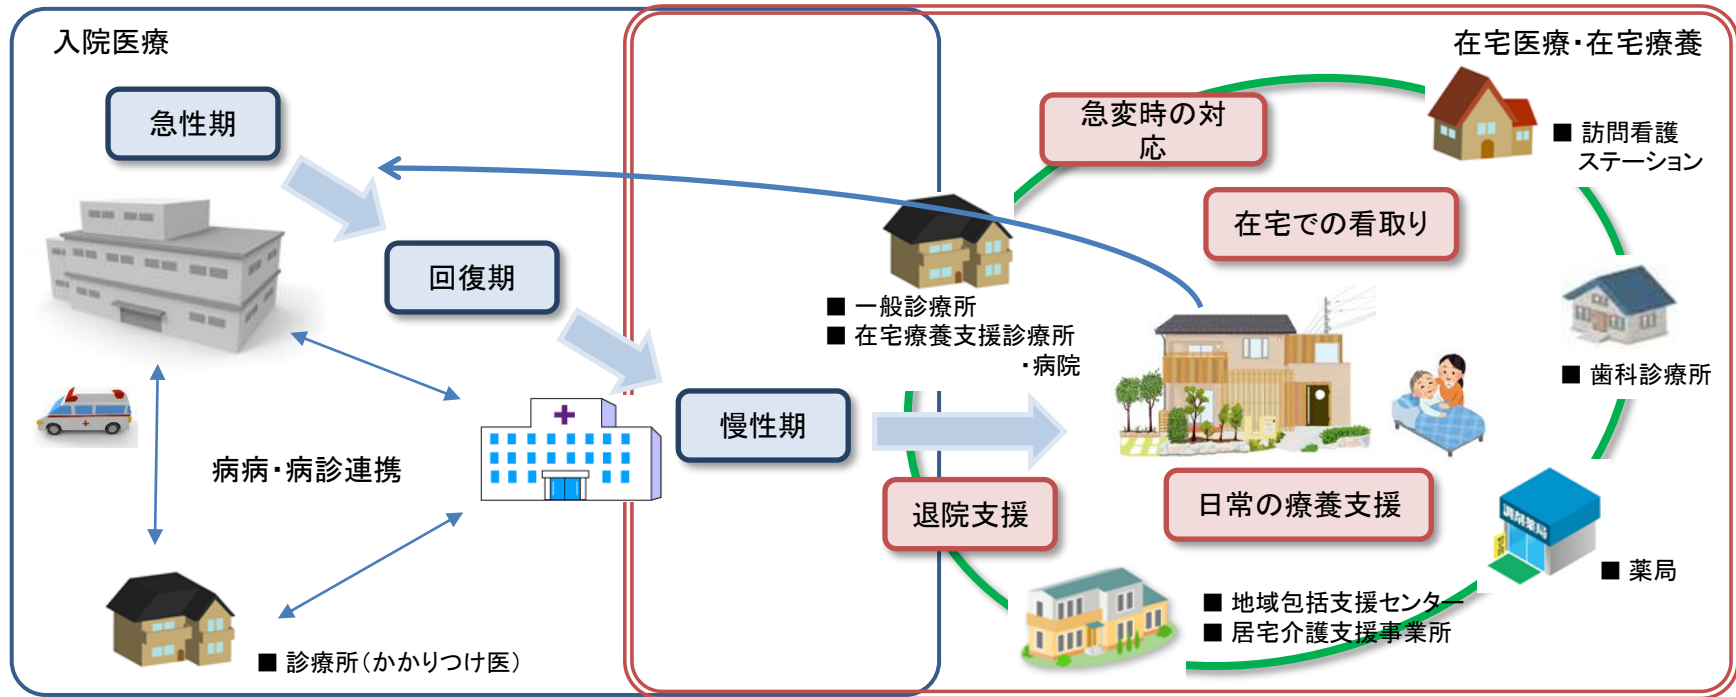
入院医療

急性期

回復期

病病・病診連携

■ 診療所（かかりつけ医）

慢性期

在宅医療・在宅療養

急変時の対応

在宅での看取り

■ 一般診療所
■ 在宅療養支援診療所・病院

■ 訪問看護ステーション

■ 歯科診療所

退院支援

日常の療養支援

■ 薬局

■ 地域包括支援センター
■ 居宅介護支援事業所